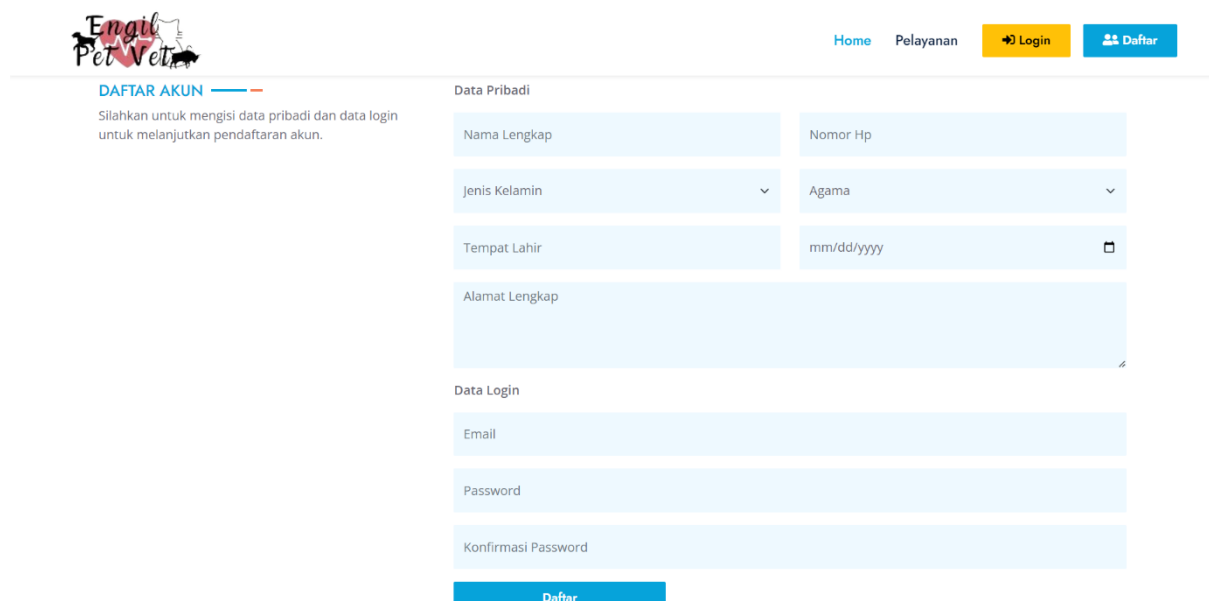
Engil Pet Vet

Home Pelayanan Login Daftar

DAFTAR AKUN

Silahkan untuk mengisi data pribadi dan data login untuk melanjutkan pendaftaran akun.

Data Pribadi

Nama Lengkap

Nomor Hp

Jenis Kelamin

Agama

Tempat Lahir

mm/dd/yyyy

Alamat Lengkap

Data Login

Email

Password

Konfirmasi Password

Daftar